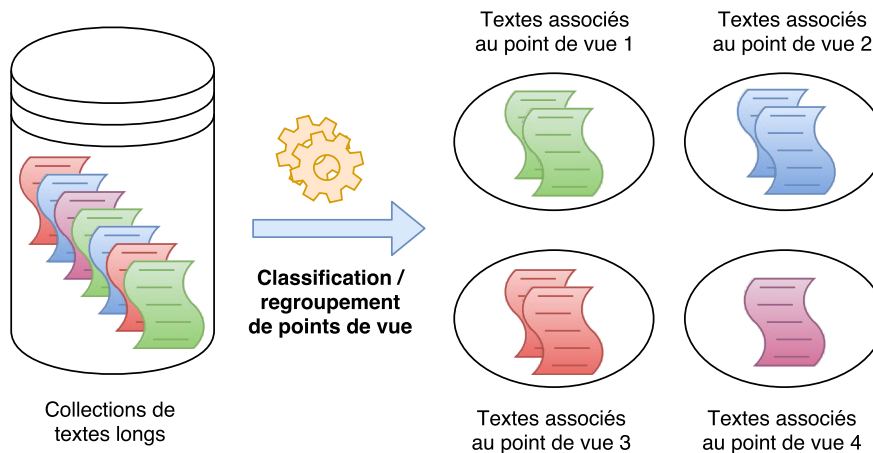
Textes associés au point de vue 1

Textes associés au point de vue 2

Classification / regroupement de points de vue

Collections de textes longs

Textes associés au point de vue 3

Textes associés au point de vue 4